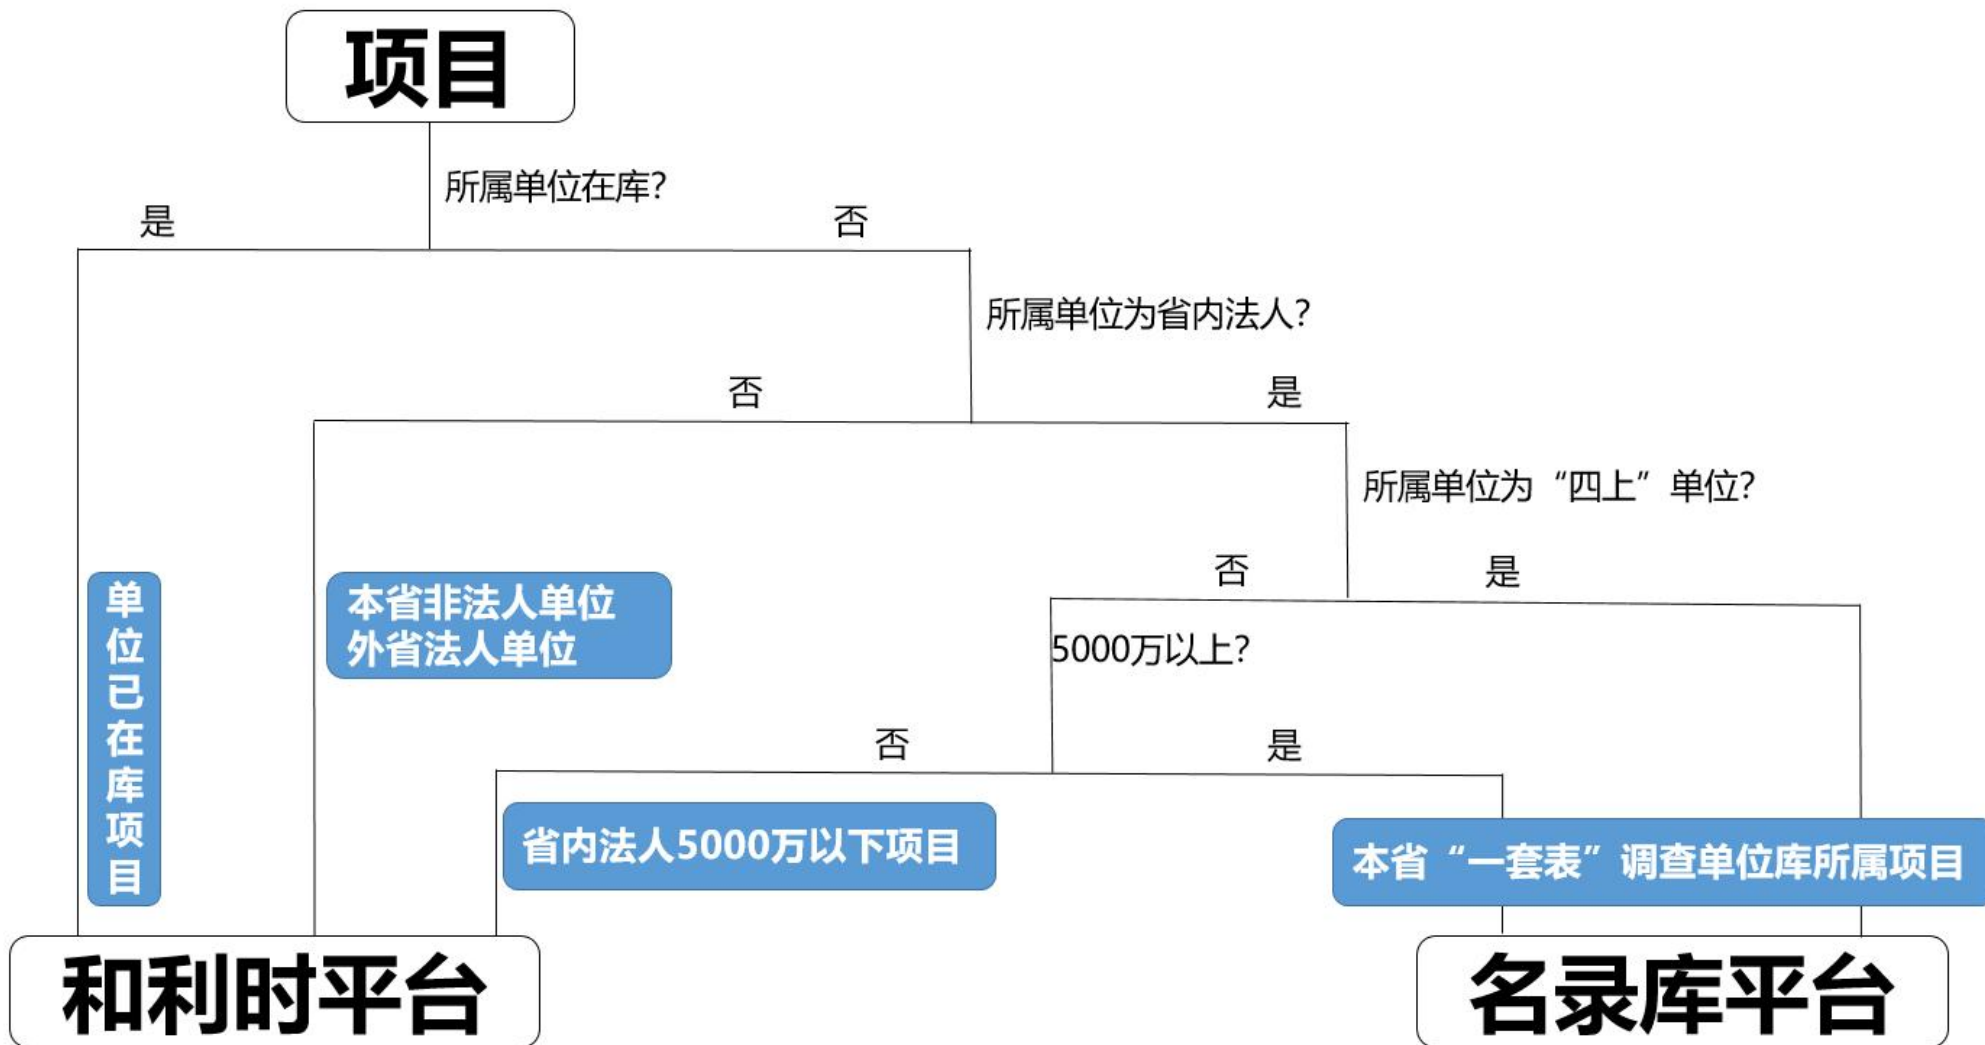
项目

所属单位在库?

是

否

所属单位为省内法人?

否

是

所属单位为“四上”单位?

否

是

5000万以上?

否

是

单位已在库项目

本省非法人单位
外省法人单位

省内法人5000万以下项目

本省“一套表”调查单位库所属项目

和利时平台

名录库平台